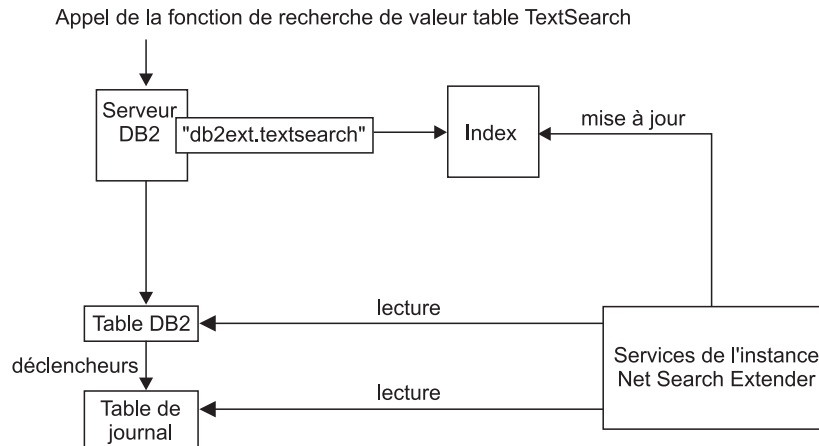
Appel de la fonction de recherche de valeur table TextSearch

Serveur DB2

"db2ext.textsearch"

Index

mise à jour

Table DB2

lecture

Services de l'instance Net Search Extender

déclencheurs

lecture

Table de journal